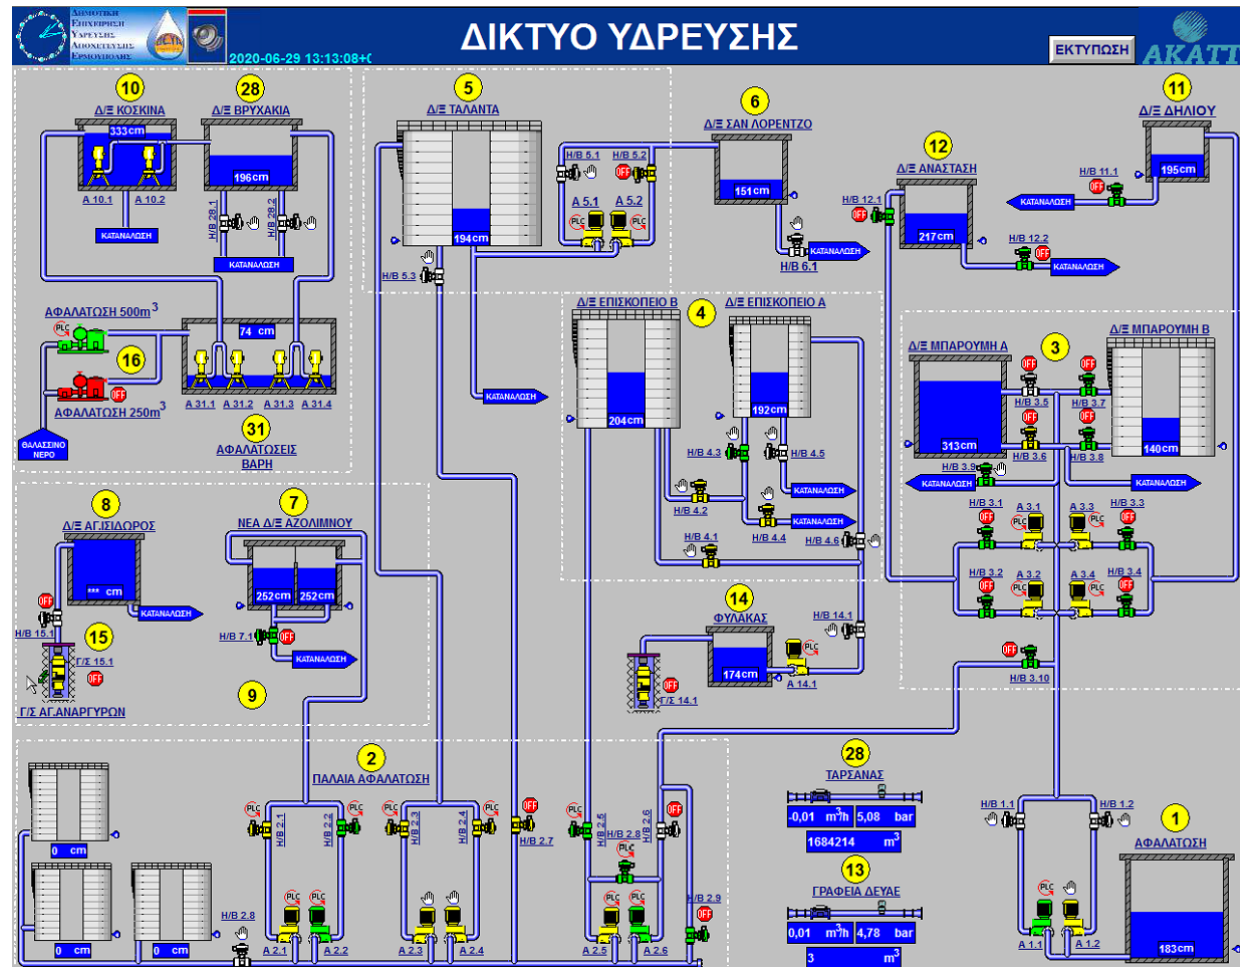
ΔΗΜΟΤΙΚΗ ΕΠΙΧΕΙΡΗΣΗ ΥΔΡΕΥΣΗΣ ΑΠΟΧΕΤΕΥΣΗΣ ΕΡΜΟΥΠΟΛΗΣ

2020-06-29 13:13:08+C

ΔΙΚΤΥΟ ΥΔΡΕΥΣΗΣ

ΕΚΤΥΠΩΣΗ

AKATT

10 Δ/Ε ΚΟΣΚΙΝΑ 333cm A 10.1 A 10.2 ΚΑΤΑΝΑΛΩΣΗ

28 Δ/Ε ΒΡΥΧΑΚΙΑ 196cm H/B 28.1 H/B 28.2 ΚΑΤΑΝΑΛΩΣΗ

ΑΦΑΛΑΤΩΣΗ 500m$^3$ PLC 16 ΑΦΑΛΑΤΩΣΗ 250m$^3$ OFF ΘΑΛΑΣΣΙΝΟ ΝΕΡΟ

74 cm A 31.1 A 31.2 A 31.3 A 31.4 31 ΑΦΑΛΑΤΩΣΕΙΣ ΒΑΡΗ

5 Δ/Ε ΤΑΛΑΝΤΑ 194cm H/B 5.3 ΚΑΤΑΝΑΛΩΣΗ

H/B 5.1 H/B 5.2 OFF A 5.1 A 5.2 PLC PLC

6 Δ/Ε ΣΑΝ ΛΟΡΕΝΤΖΟ 151cm ΚΑΤΑΝΑΛΩΣΗ H/B 6.1

12 Δ/Ε ΑΝΑΣΤΑΣΗ H/B 12.1 OFF 217cm H/B 12.2 OFF ΚΑΤΑΝΑΛΩΣΗ

11 Δ/Ε ΔΗΛΙΟΥ H/B 11.1 OFF 195cm ΚΑΤΑΝΑΛΩΣΗ

Δ/Ε ΕΠΙΣΚΟΠΕΙΟ Β 4 Δ/Ε ΕΠΙΣΚΟΠΕΙΟ Α 204cm 192cm H/B 4.3 H/B 4.5 ΚΑΤΑΝΑΛΩΣΗ H/B 4.2 ΚΑΤΑΝΑΛΩΣΗ H/B 4.1 H/B 4.4 H/B 4.6

Δ/Ε ΜΠΑΡΟΥΜΗ Α 3 Δ/Ε ΜΠΑΡΟΥΜΗ Β OFF OFF H/B 3.5 H/B 3.7 OFF OFF 313cm 140cm H/B 3.6 H/B 3.8 H/B 3.9 ΚΑΤΑΝΑΛΩΣΗ ΚΑΤΑΝΑΛΩΣΗ

H/B 3.1 A 3.1 A 3.3 H/B 3.3 OFF PLC PLC OFF H/B 3.2 A 3.2 A 3.4 H/B 3.4 OFF PLC PLC OFF OFF H/B 3.10

8 Δ/Ε ΑΓ.ΙΣΙΔΩΡΟΣ *** cm ΚΑΤΑΝΑΛΩΣΗ OFF H/B 15.1 15 Γ/Σ 15.1 OFF Γ/Σ ΑΓ.ΑΝΑΡΓΥΡΩΝ

7 ΝΕΑ Δ/Ε ΑΖΟΛΙΜΝΟΥ 252cm 252cm H/B 7.1 OFF ΚΑΤΑΝΑΛΩΣΗ 9

14 ΦΥΛΑΚΑΣ H/B 14.1 174cm PLC A 14.1 OFF Γ/Σ 14.1

2 ΠΑΛΑΙΑ ΑΦΑΛΑΤΩΣΗ PLC PLC PLC PLC H/B 2.1 H/B 2.2 H/B 2.3 H/B 2.4 OFF H/B 2.7 PLC OFF H/B 2.5 H/B 2.8 H/B 2.6 PLC PLC PLC PLC PLC H/B 2.9 OFF

0 cm 0 cm 0 cm H/B 2.8 A 2.1 A 2.2 A 2.3 A 2.4 A 2.5 A 2.6

28 ΤΑΡΣΑΝΑΣ -0,01 m$^3$/h 5,08 bar 1684214 m$^3$

13 ΓΡΑΦΕΙΑ ΔΕΥΑΕ 0,01 m$^3$/h 4,78 bar 3 m$^3$

H/B 1.1 H/B 1.2 1 ΑΦΑΛΑΤΩΣΗ PLC A 1.1 A 1.2 183cm